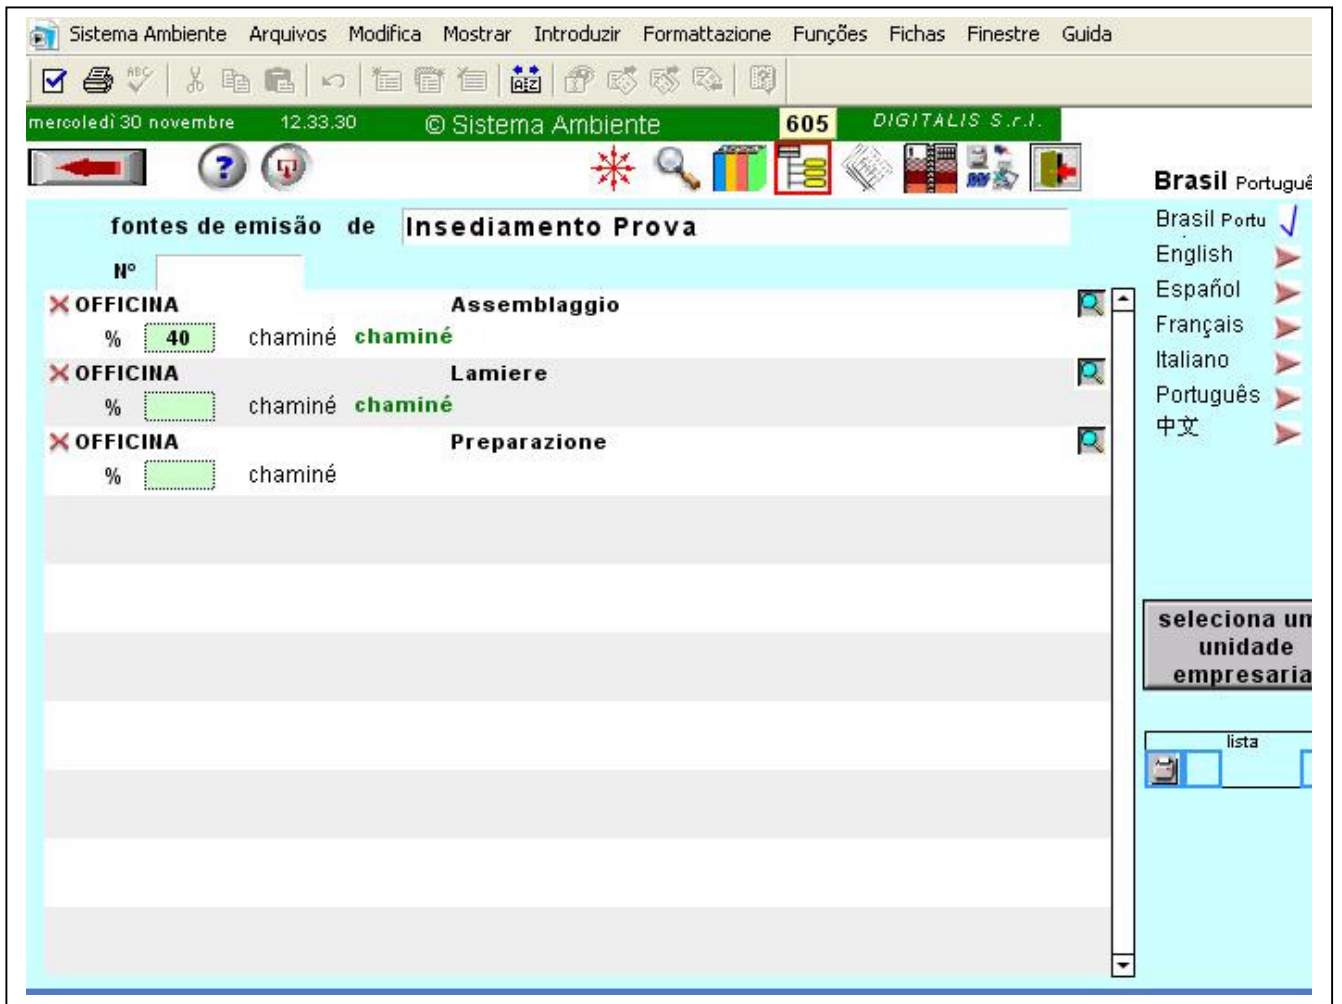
Sistema Ambiente Arquivos Modifica Mostrar Introduzir Formattazione Funções Fichas Finestre Guida

mercoledì 30 novembre 12.33.30 © Sistema Ambiente 605 DIGITALIS S.r.l.

Brasil Portuguê

fontes de emisão de Insediamento Prova

N°

OFFICINA Assemblaggio

% 40 chaminé chaminé

OFFICINA Lamiere

% chaminé chaminé

OFFICINA Preparazione

% chaminé

Brasil Portu
English
Español
Français
Italiano
Português
中文

seleciona un unidade empresaria

lista